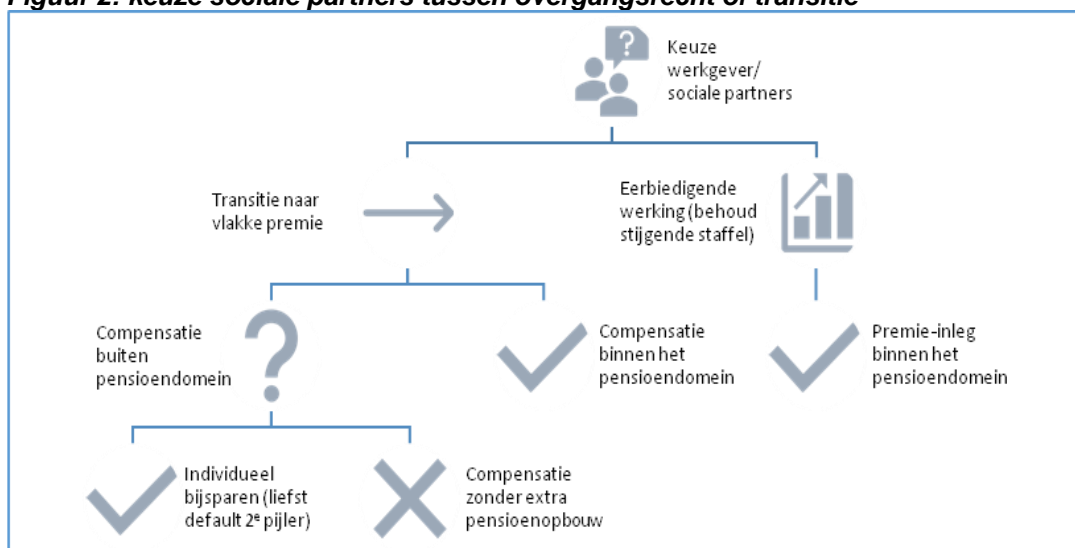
Figuur 2: keuze sociale partners tussen overgangsrecht of transitie

Keuze werkgever/ sociale partners

Transitie naar vlakke premie

Eerbiedigende werking (behoud stijgende staffel)

Compensatie buiten pensioendomein

Compensatie binnen het pensioendomein

Premie-inleg binnen het pensioendomein

Individueel bijsparen (liefst default 2$^e$ pijler)

Compensatie zonder extra pensioenopbouw